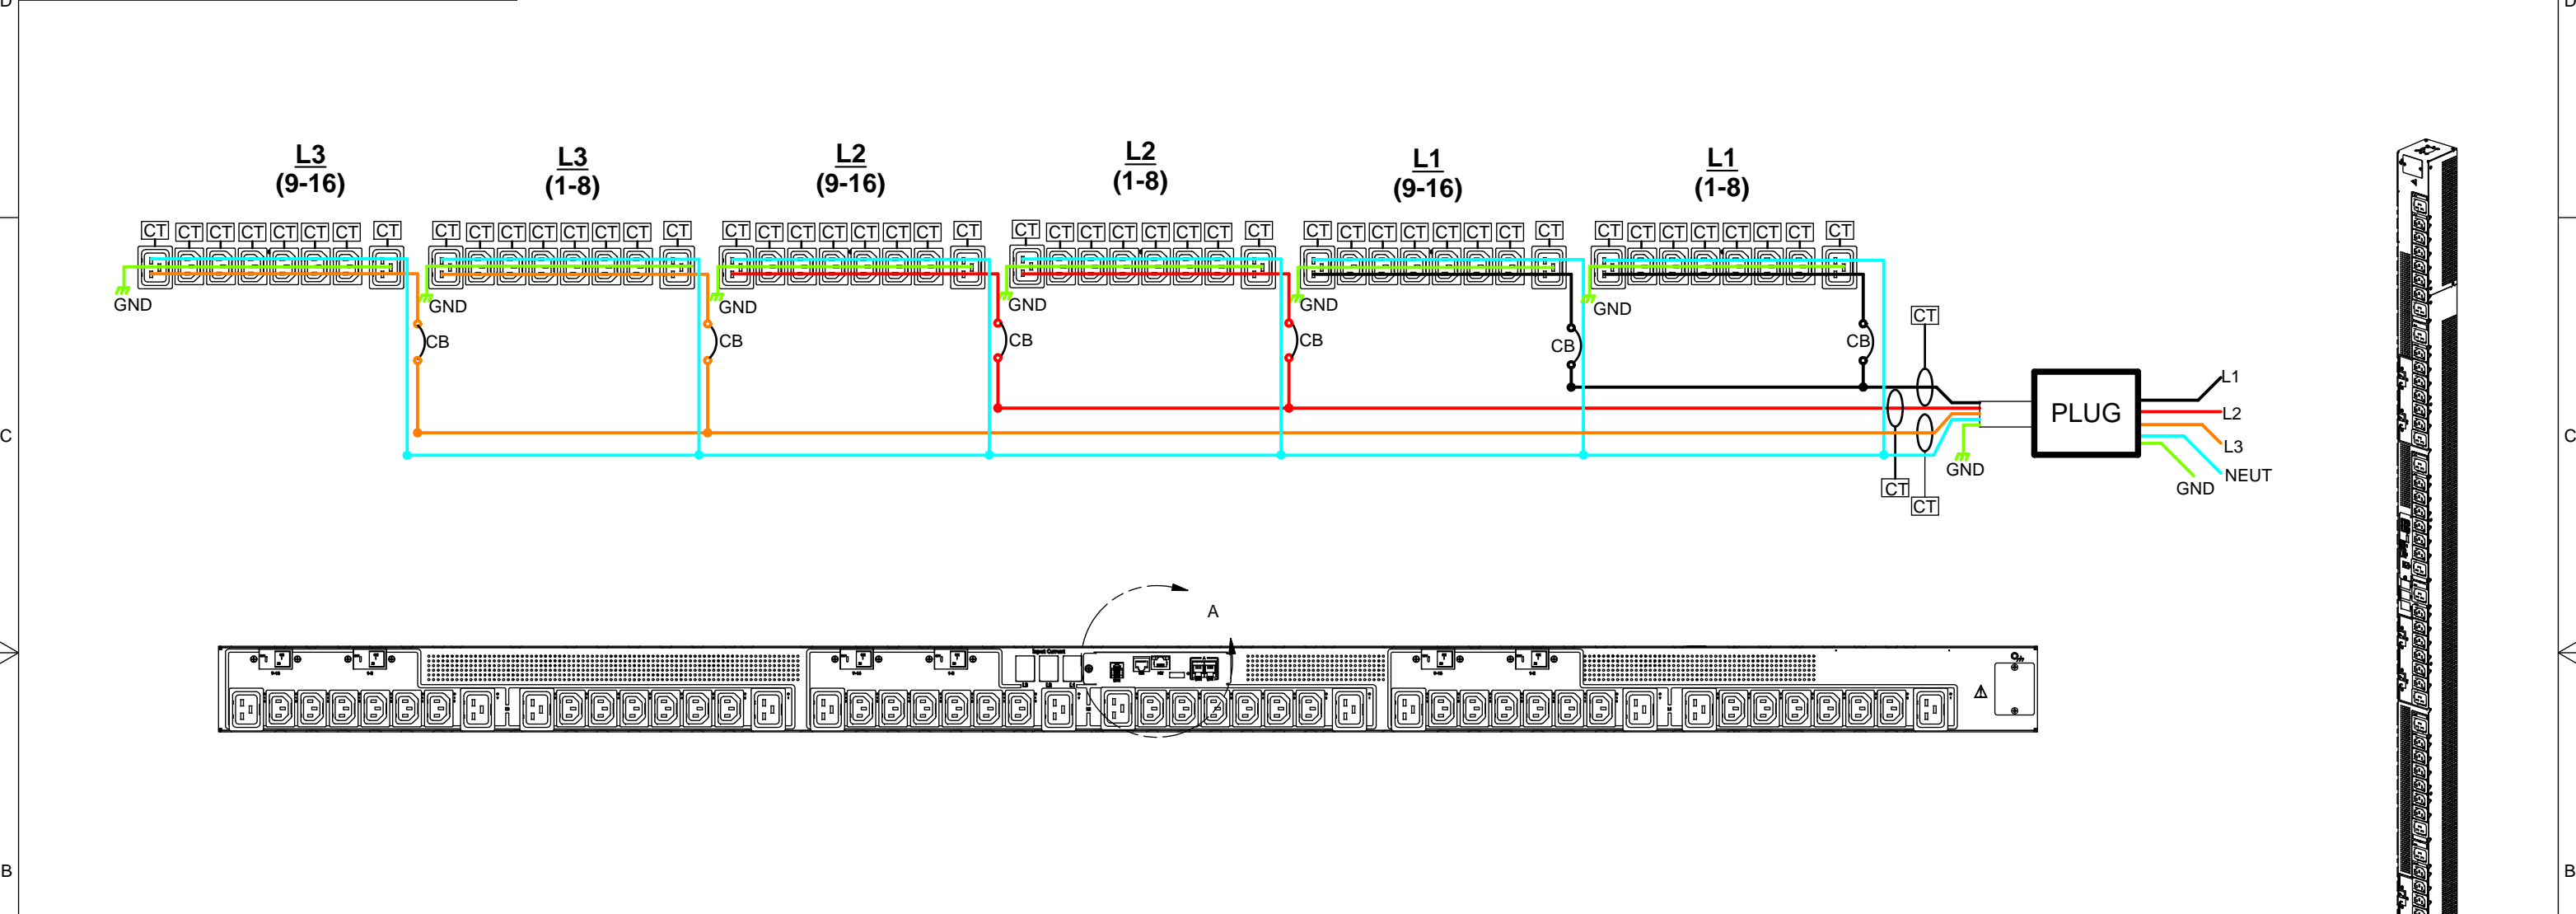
D

L3
(9-16)

L3
(1-8)

L2
(9-16)

L2
(1-8)

L1
(9-16)

L1
(1-8)

CT CT CT CT CT CT CT CT
CT CT CT CT CT CT CT CT
CT CT CT CT CT CT CT CT
CT CT CT CT CT CT CT CT
CT CT CT CT CT CT CT CT
CT CT CT CT CT CT CT CT

GND
GND
GND
GND
GND
GND

CB
CB
CB
CB
CB
CB

CT
CT
CT

PLUG

L1
L2
L3
NEUT
GND
GND

C

A

B

C

B